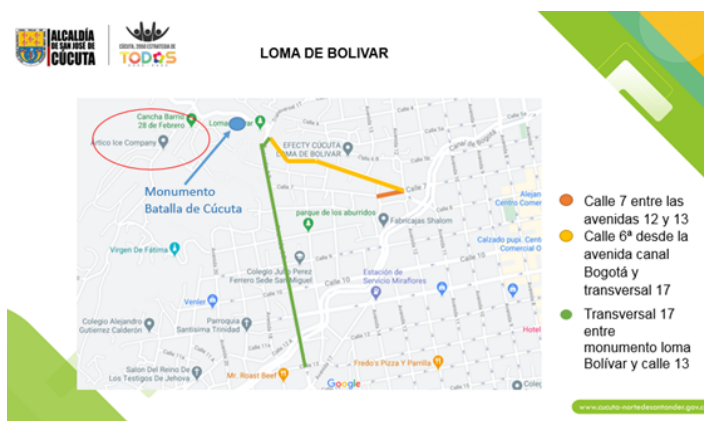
ALCALDÍA DE SAN JOSÉ DE CÚCUTA

CÚCUTA, 2050 ESTRATEGIA DE TODOS

LOMA DE BOLIVAR

Cancha Barrio 28 de Febrero

Artico Ice Company

Loma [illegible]ar

EFECTY CÚCUTA LOMA DE BOLIVAR

Monumento Batalla de Cúcuta

Canal Bogotá

Calle 7

parque de los aburridos

Fabricajas Shalom

Virgen De Fátima

Colegio Julio Perez Ferrero Sede San Miguel

Estación de Servicio Miraflores

Calle 10

Calle 9

Alejan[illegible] Centro Comer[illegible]

Calzado pupi. Cent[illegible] Comercial O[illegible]

Venler

Colegio Alejandro Gutierrez Calderón

Parroquia Santisima Trinidad

Salon Del Reino De Los Testigos De Jehova

Mr. Roast Beef

Fredo's Pizza Y Parrilla

Hotel

Google

Calle 7 entre las avenidas 12 y 13

Calle 6ª desde la avenida canal Bogotá y transversal 17

Transversal 17 entre monumento loma Bolívar y calle 13

www.cucuta-nortedesantander.gov.co